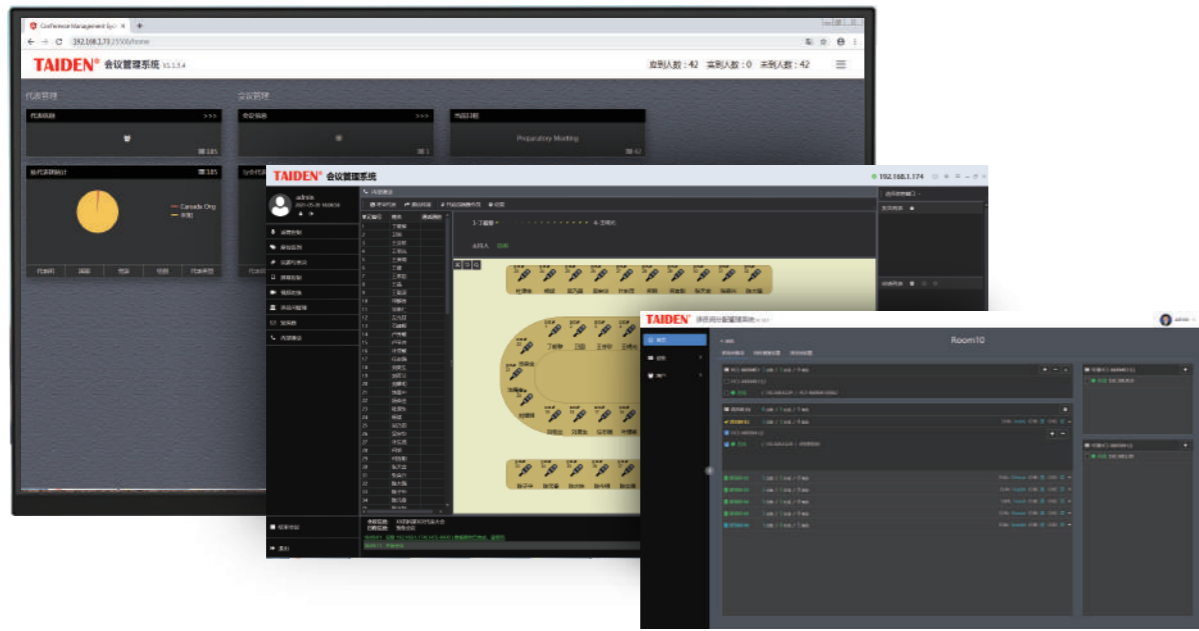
Conference Management Sys ×

192.168.1.73:25500/home

TAIDEN® 会议管理系统 V1.1.3.4

应到人数：42 实到人数：0 未到人数：42

代表管理

会议管理

代表信息 >>>

会议信息 >>>

当前议程

Preparatory Meeting

185

1

42

各代表团统计 185

Canada Org

其他

TAIDEN® 会议管理系统

192.168.1.174

admin

Room10

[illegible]